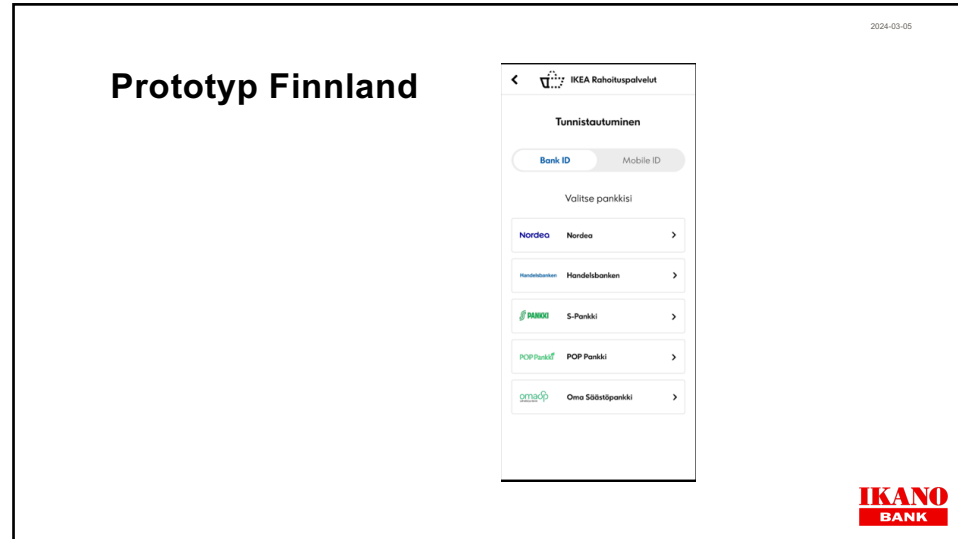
2024-03-05

Prototyp Finnland

IKEA Rahoituspalvelut

Tunnistautuminen

Bank ID

Mobile ID

Valitse pankkisi

Nordea Nordea

Handelsbanken Handelsbanken

S PANKKI S-Pankki

POP Pankki POP Pankki

omasp Oma Säästöpankki

IKANO BANK